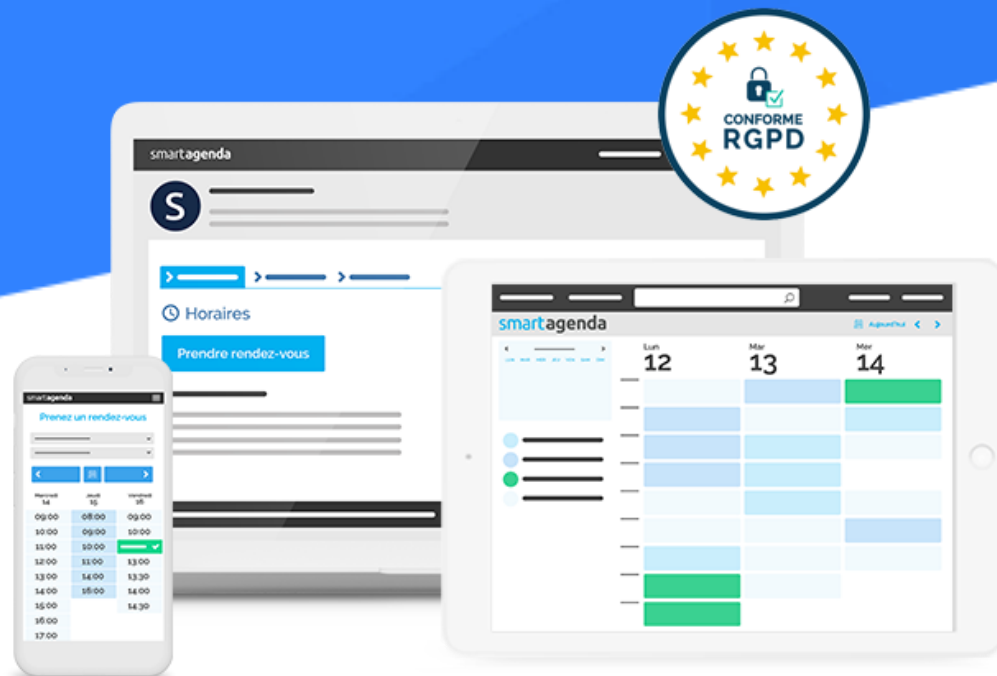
CONFORME
RGPD

smartagenda

S

Horaires

Prendre rendez-vous

smartagenda

Prenez un rendez-vous

Mercredi 14 | Jeudi 15 | Vendredi 16

| Mercredi 14 | Jeudi 15 | Vendredi 16 |
|---|---|---|
| 09:00 | 08:00 | 09:00 |
| 10:00 | 09:00 | 10:00 |
| 11:00 | 10:00 | |
| 12:00 | 11:00 | 13:00 |
| 13:00 | 14:00 | 13:30 |
| 14:00 | 16:00 | 14:00 |
| 15:00 | | 14:30 |
| 16:00 | | |
| 17:00 | | |

smartagenda

Aujourd'hui

Lun 12 | Mar 13 | Mer 14